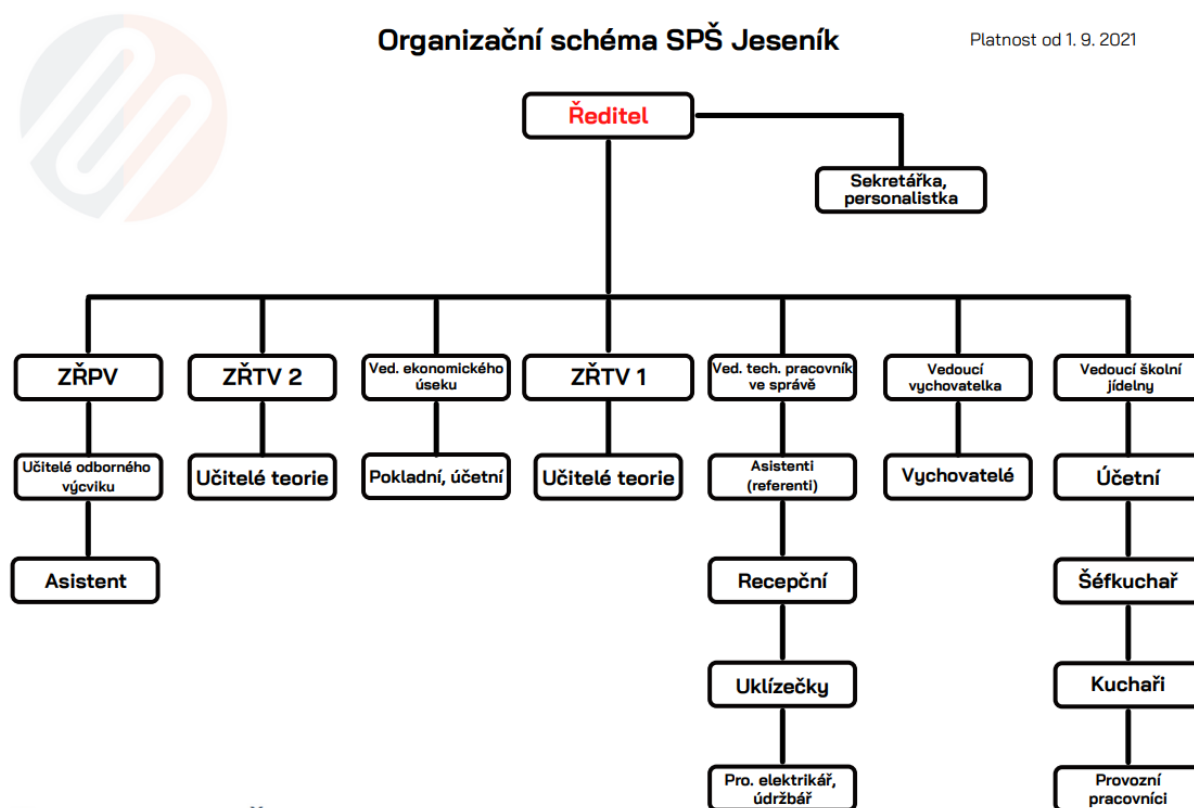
Organizační schéma SPŠ Jeseník

Platnost od 1. 9. 2021

Ředitel

Sekretářka, personalistka

ZŘPV

Učitelé odborného výcviku

Asistent

ZŘTV 2

Učitelé teorie

Ved. ekonomického úseku

Pokladní, účetní

ZŘTV 1

Učitelé teorie

Ved. tech. pracovník ve správě

Asistenti (referenti)

Recepční

Uklízečky

Pro. elektrikář, údržbář

Vedoucí vychovatelka

Vychovatelé

Vedoucí školní jídelny

Účetní

Šéfkuchař

Kuchaři

Provozní pracovníci